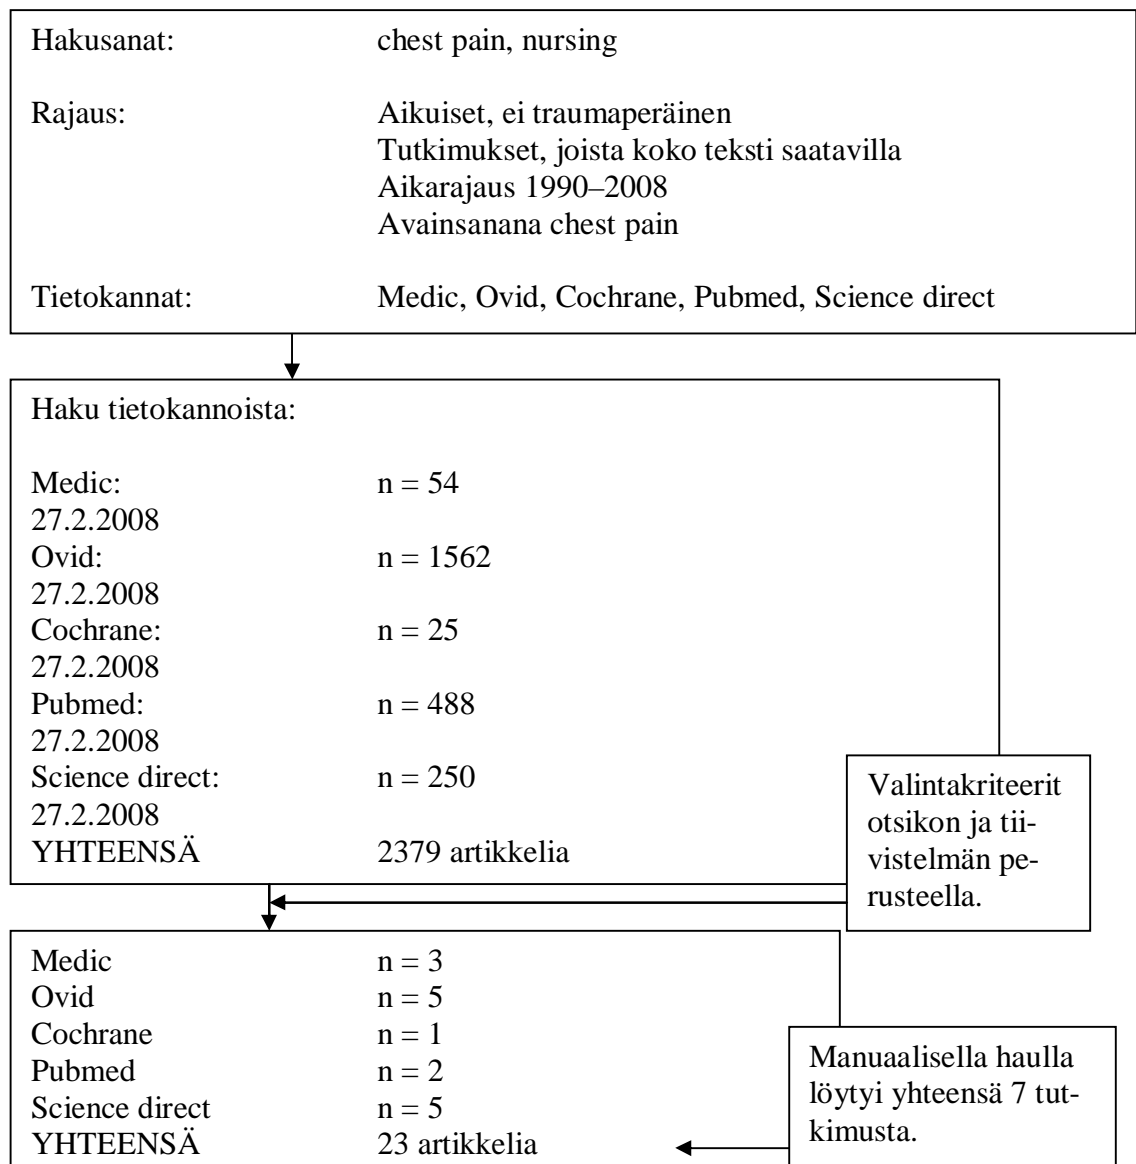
Hakusanat: chest pain, nursing

Rajaus: Aikuiset, ei traumaperäinen
Tutkimukset, joista koko teksti saatavilla
Aikarajaus 1990–2008
Avainsanana chest pain

Tietokannat: Medic, Ovid, Cochrane, Pubmed, Science direct

Haku tietokannoista:

Medic: 27.2.2008 n = 54
Ovid: 27.2.2008 n = 1562
Cochrane: 27.2.2008 n = 25
Pubmed: 27.2.2008 n = 488
Science direct: 27.2.2008 n = 250
YHTEENSÄ 2379 artikkelia

Valintakriteerit otsikon ja tiivistelmän perusteella.

Medic n = 3
Ovid n = 5
Cochrane n = 1
Pubmed n = 2
Science direct n = 5
YHTEENSÄ 23 artikkelia

Manuaalisella haulla löytyi yhteensä 7 tutkimusta.